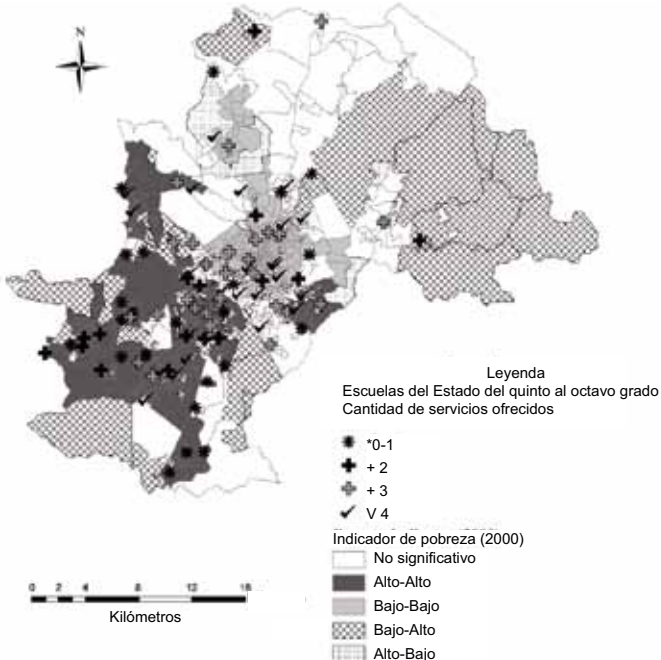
N

Leyenda
Escuelas del Estado del quinto al octavo grado
Cantidad de servicios ofrecidos

*0-1
+ 2
+ 3
V 4

Indicador de pobreza (2000)
No significativo
Alto-Alto
Bajo-Bajo
Bajo-Alto
Alto-Bajo

0 2 4 8 12 16
Kilómetros